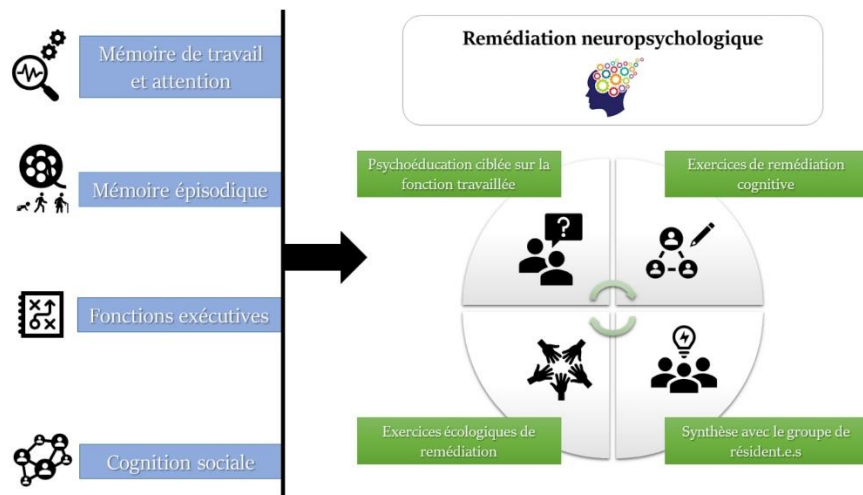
Mémoire de travail et attention

Mémoire épisodique

Fonctions exécutives

Cognition sociale

Remédiation neuropsychologique

Psychoéducation ciblée sur la fonction travaillée

Exercices de remédiation cognitive

Exercices écologiques de remédiation

Synthèse avec le groupe de résident.e.s